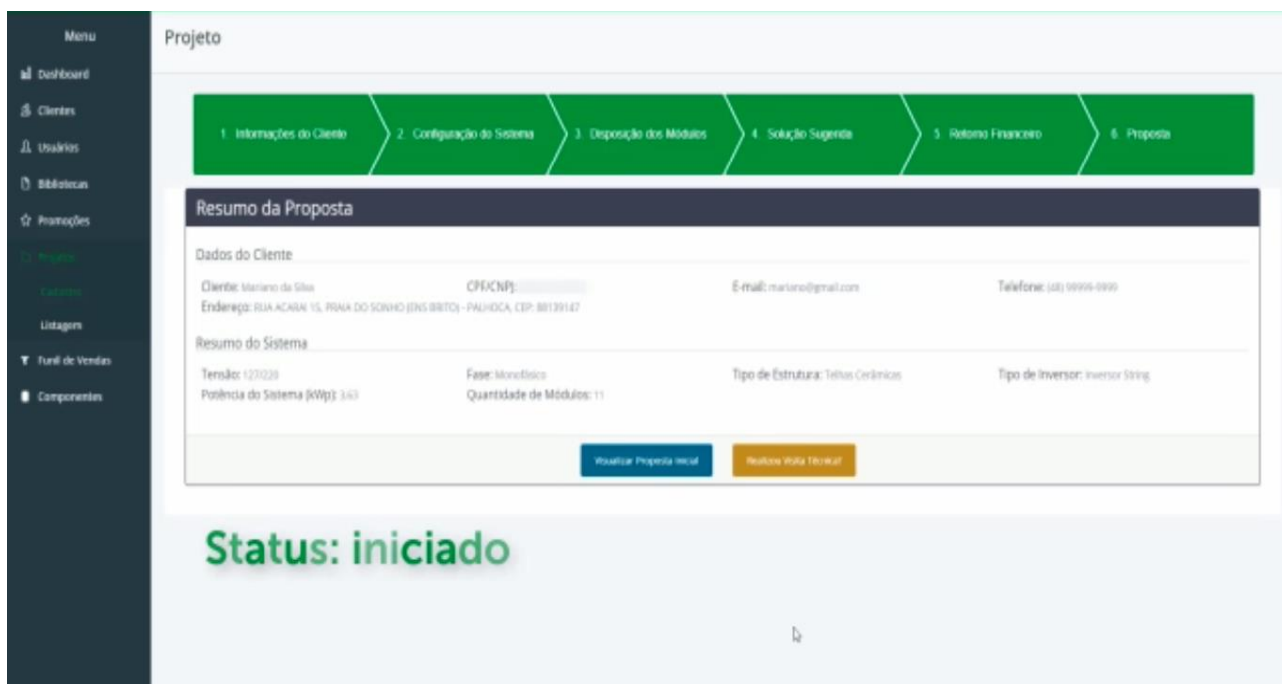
Menu
Dashboard
Clientes
Usuários
Bibliotecas
Promoções
Projetos
Cadastro
Listagem
Funil de Vendas
Componentes

Projeto

1. Informações do Cliente
2. Configuração do Sistema
3. Disposição dos Módulos
4. Solução Sugerida
5. Retorno Financeiro
6. Proposta

Resumo da Proposta

Dados do Cliente

Cliente: Mariano da Silva
CPF/CNPJ: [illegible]
E-mail: mariano@gmail.com
Telefone: (48) 99999-9999
Endereço: RUA ACARAI 15, PRAIA DO SONHO (ENS BRITO) - PALHOCA, CEP: 88139147

Resumo do Sistema

Tensão: 127/220
Fase: Monofásico
Tipo de Estrutura: Telhas Cerâmicas
Tipo de Inversor: Inversor String
Potência do Sistema (kWp): 3.63
Quantidade de Módulos: 11

Visualizar Proposta Inicial
Realizar Visita Técnica?

Status: iniciado